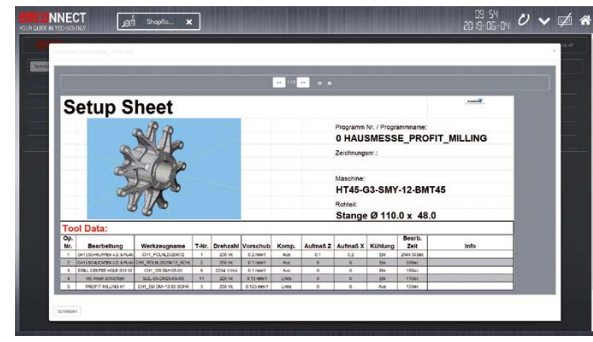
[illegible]NNECT
YOUR GUIDE IN TECHNOLOGY
Shopflo...
09:54
2019-06-04

Setup Sheet

Programm Nr. / Programmname:
0 HAUSMESSE_PROFIT_MILLING
Zeichnungsnr.:
Maschine:
HT45-G3-SMY-12-BMT45
Rohteil:
Stange Ø 110.0 x 48.0

Tool Data:

| Op. Nr. | Bearbeitung | Werkzeugname | T-Nr. | Drehzahl | Vorschub | Komp. | Aufmaß Z | Aufmaß X | Kühlung | Bearb. Zeit | Info |
|---|---|---|---|---|---|---|---|---|---|---|---|
| 1 | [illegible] | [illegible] | 1 | 230 Vc | 0.2 mm/U | Aus | 0.1 | 0.2 | Ein | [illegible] | |
| 2 | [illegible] | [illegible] | 2 | 250 Vc | 0.1 mm/U | Aus | 0 | 0 | Ein | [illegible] | |
| 3 | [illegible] | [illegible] | 6 | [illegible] | 0.1 mm/U | Aus | 0 | 0 | Ein | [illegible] | |
| 4 | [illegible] | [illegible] | 11 | 220 Vc | 0.15 mm/U | Links | 0 | 0 | Ein | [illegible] | |
| 5 | PROFIT MILLING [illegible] | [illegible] | 3 | 250 Vc | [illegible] | Links | 0 | 0 | Aus | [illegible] | |

Schließen